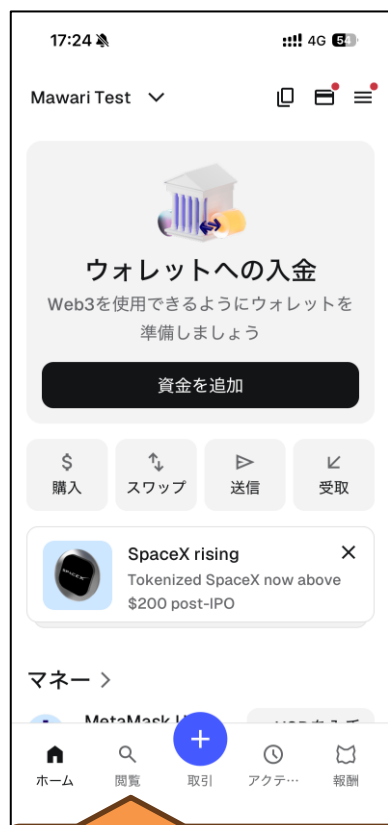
17:24

4G 54

Mawari Test

ウォレットへの入金

Web3を使用できるようにウォレットを準備しましょう

資金を追加

$
購入

スワップ

送信

受取

SpaceX rising

Tokenized SpaceX now above $200 post-IPO

マネー >

MetaMask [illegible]

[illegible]

ホーム

閲覧

取引

アクテ…

報酬